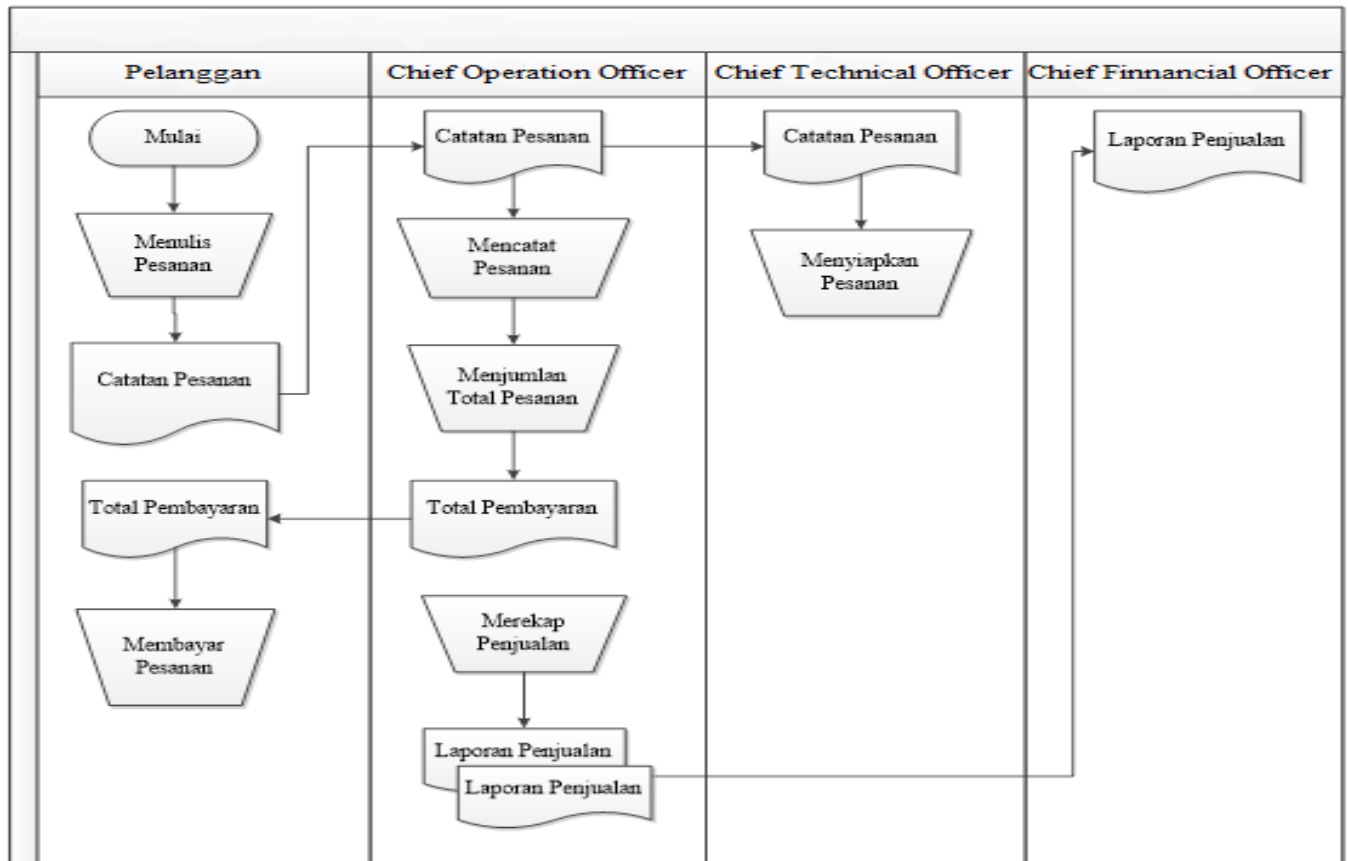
Pelanggan

Mulai

Menulis Pesanan

Catatan Pesanan

Total Pembayaran

Membayar Pesanan

Chief Operation Officer

Catatan Pesanan

Mencatat Pesanan

Menjumlan Total Pesanan

Total Pembayaran

Merekap Penjualan

Laporan Penjualan

Laporan Penjualan

Chief Technical Officer

Catatan Pesanan

Menyiapkan Pesanan

Chief Finnancial Officer

Laporan Penjualan